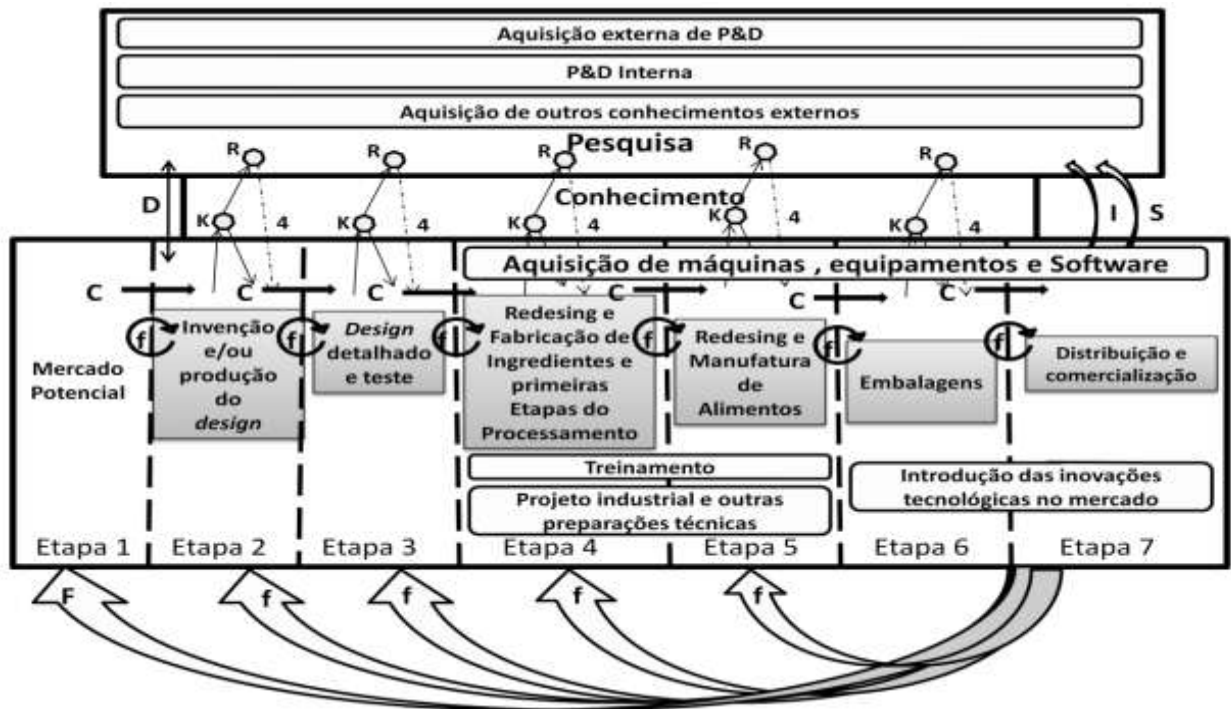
Aquisição externa de P&D

P&D Interna

Aquisição de outros conhecimentos externos

Pesquisa

R R R R R

Conhecimento

D

K 4 K 4 K 4 K 4 K 4

I S

Aquisição de máquinas , equipamentos e Software

C C C C C C

f f f f f f

Mercado Potencial

Invenção e/ou produção do *design*

*Design* detalhado e teste

Redesing e Fabricação de Ingredientes e primeiras Etapas do Processamento

Redesing e Manufatura de Alimentos

Embalagens

Distribuição e comercialização

Treinamento

Projeto industrial e outras preparações técnicas

Introdução das inovações tecnológicas no mercado

Etapa 1 Etapa 2 Etapa 3 Etapa 4 Etapa 5 Etapa 6 Etapa 7

F f f f f